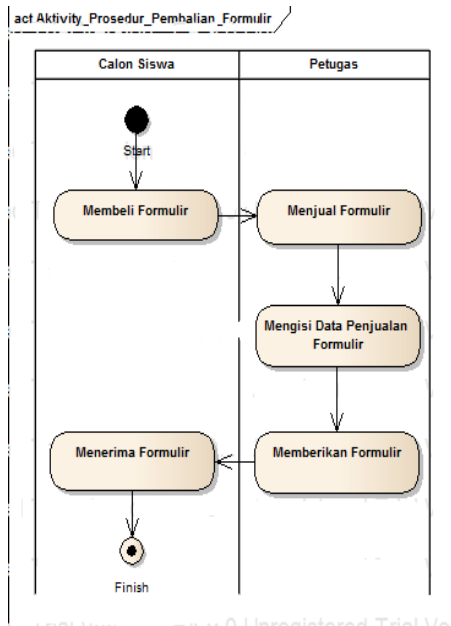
act Aktivity_Prosedur_Pembalian_Formulir

Calon Siswa

Petugas

Start

Membeli Formulir

Menjual Formulir

Mengisi Data Penjualan Formulir

Menerima Formulir

Memberikan Formulir

Finish

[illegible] 0 Unregistered Trial Ve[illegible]